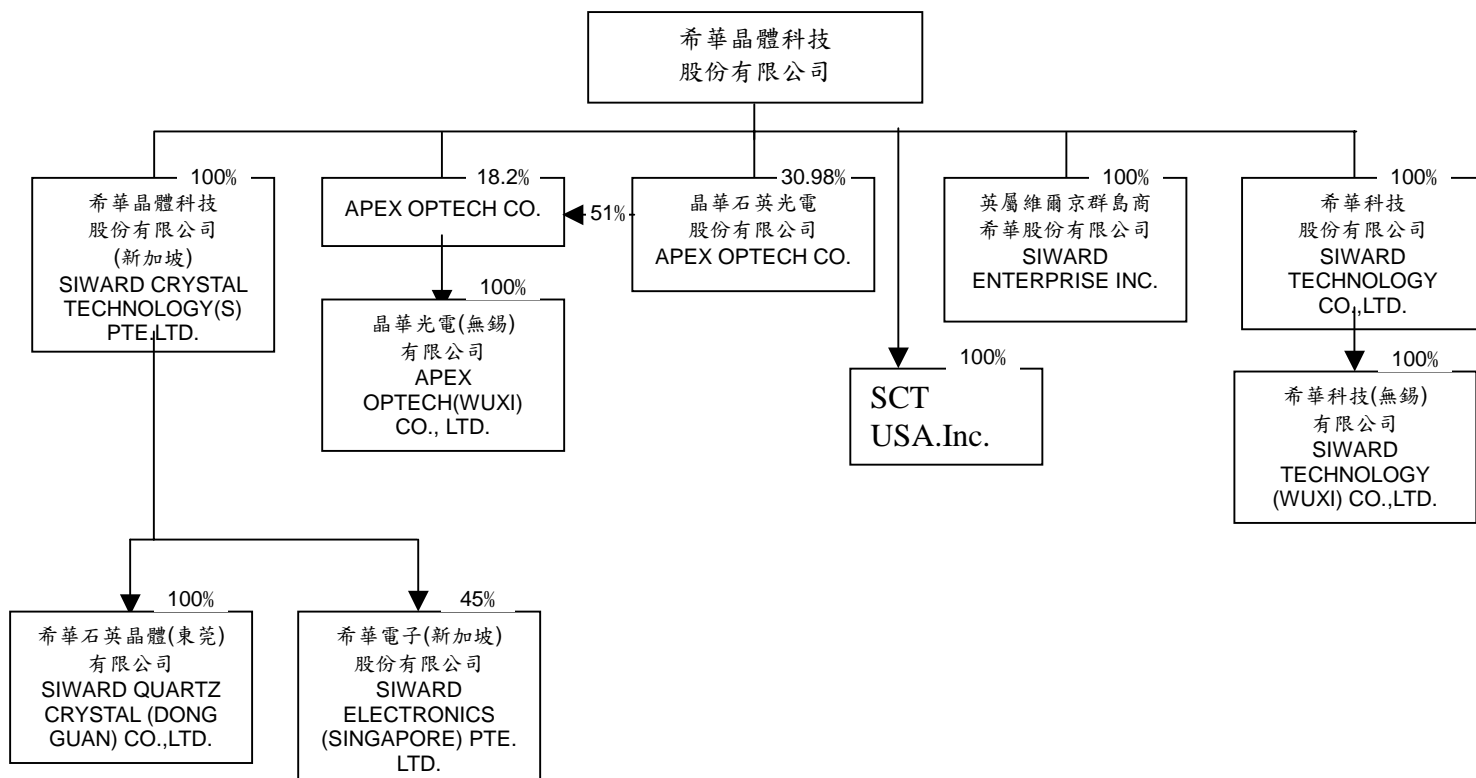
希華晶體科技
股份有限公司

100%
希華晶體科技
股份有限公司
(新加坡)
SIWARD CRYSTAL TECHNOLOGY(S) PTE.LTD.

18.2%
APEX OPTECH CO.

51%

30.98%
晶華石英光電
股份有限公司
APEX OPTECH CO.

100%
英屬維爾京群島商
希華股份有限公司
SIWARD ENTERPRISE INC.

100%
希華科技
股份有限公司
SIWARD TECHNOLOGY CO.,LTD.

100%
晶華光電(無錫)
有限公司
APEX OPTECH(WUXI) CO., LTD.

100%
SCT USA.Inc.

100%
希華科技(無錫)
有限公司
SIWARD TECHNOLOGY (WUXI) CO.,LTD.

100%
希華石英晶體(東莞)
有限公司
SIWARD QUARTZ CRYSTAL (DONG GUAN) CO.,LTD.

45%
希華電子(新加坡)
股份有限公司
SIWARD ELECTRONICS (SINGAPORE) PTE. LTD.